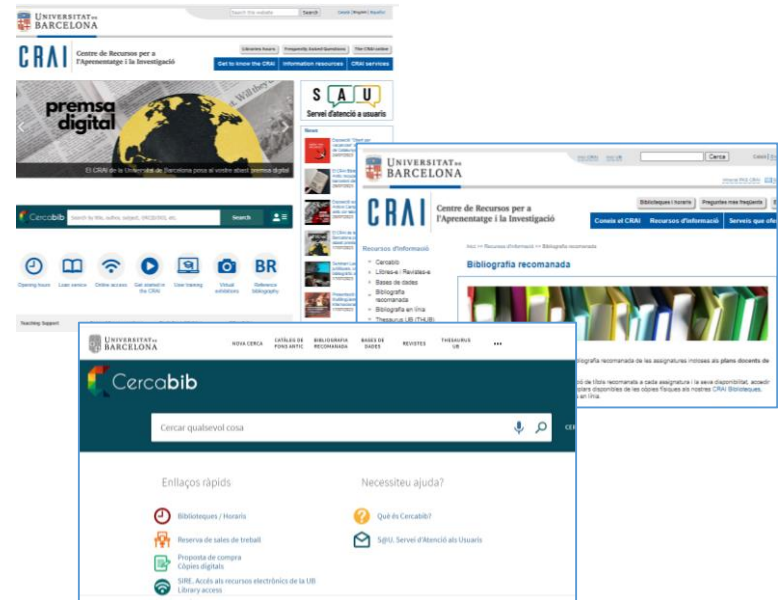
UNIVERSITAT DE BARCELONA

Search this website Search

Català | English | Español

CRAI Centre de Recursos per a l'Aprenentatge i la Investigació

Libraries hours Frequently Asked Questions The CRAI online

Get to know the CRAI Information resources CRAI services

premsa digital

El CRAI de la Universitat de Barcelona posa al vostre abast premsa digital

S A U Servei d'atenció a usuaris

News

Cercabib

Search by title, author, subject, ISBN/ISSN, etc.

Search

BR

Opening hours Loan service Online access Get started in the CRAI User training Virtual exhibitions Reference bibliography

Teaching Support

UNIVERSITAT DE BARCELONA

Cerca

CRAI Centre de Recursos per a l'Aprenentatge i la Investigació

Biblioteques i horaris Preguntes més freqüents

Coneix el CRAI Recursos d'informació Serveis que ofe

Recursos d'informació

Cercabib

Llibres-e / Revistes-e

Bases de dades

Bibliografia recomanada

Bibliografia en línia

Thesaurus UB (THUB)

Inici >> Recursos d'informació >> Bibliografia recomanada

Bibliografia recomanada

bliografia recomanada de les assignatures incloses als plans docents de

ció de títols recomanats a cada assignatura i la seva disponibilitat, accedir

plars disponibles de les còpies físiques als nostres CRAI Biblioteques.

en línia.

UNIVERSITAT DE BARCELONA

NOVA CERCA CATÀLEG DE FONS ANTIC BIBLIOGRAFIA RECOMANADA BASES DE DADES REVISTES THESAURUS UB •••

Cercabib

Cercar qualsevol cosa

Enllaços ràpids

Biblioteques / Horaris

Reserva de sales de treball

Proposta de compra Còpies digitals

SIRE. Accés als recursos electrònics de la UB Library access

Necessiteu ajuda?

Què és Cercabib?

S@U. Servei d'Atenció als Usuaris